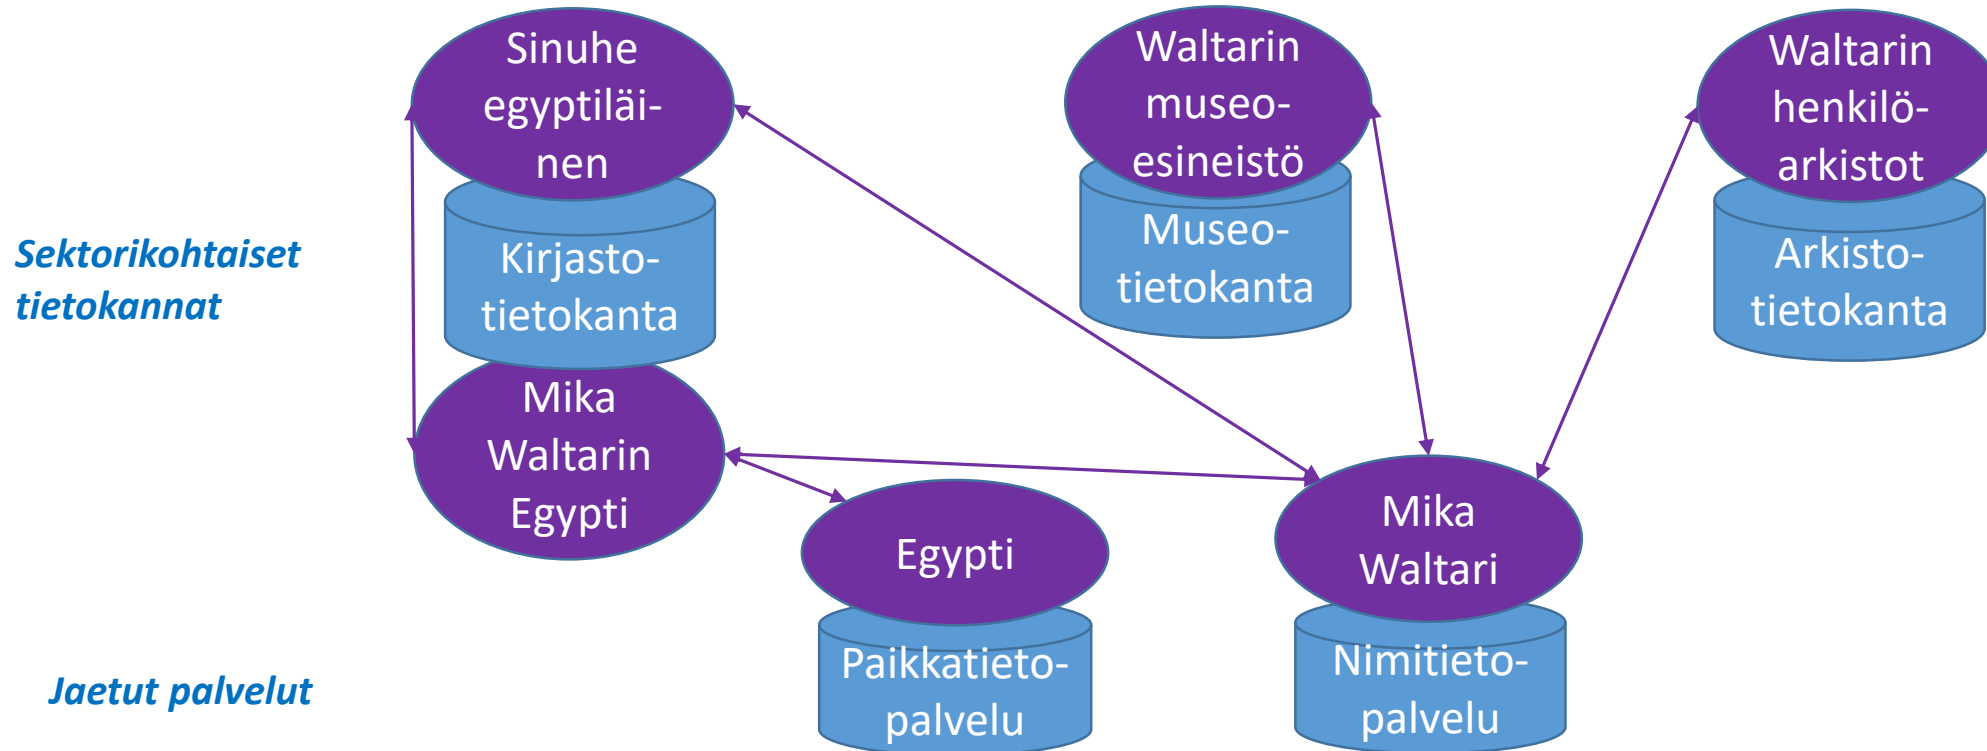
Sektorikohtaiset tietokannat

Sinuhe egyptiläinen

Kirjastotietokanta

Mika Waltarin Egypti

Waltarin museoesineistö

Museotietokanta

Waltarin henkilöarkistot

Arkistotietokanta

Egypti

Paikkatietopalvelu

Mika Waltari

Nimitietopalvelu

Jaetut palvelut